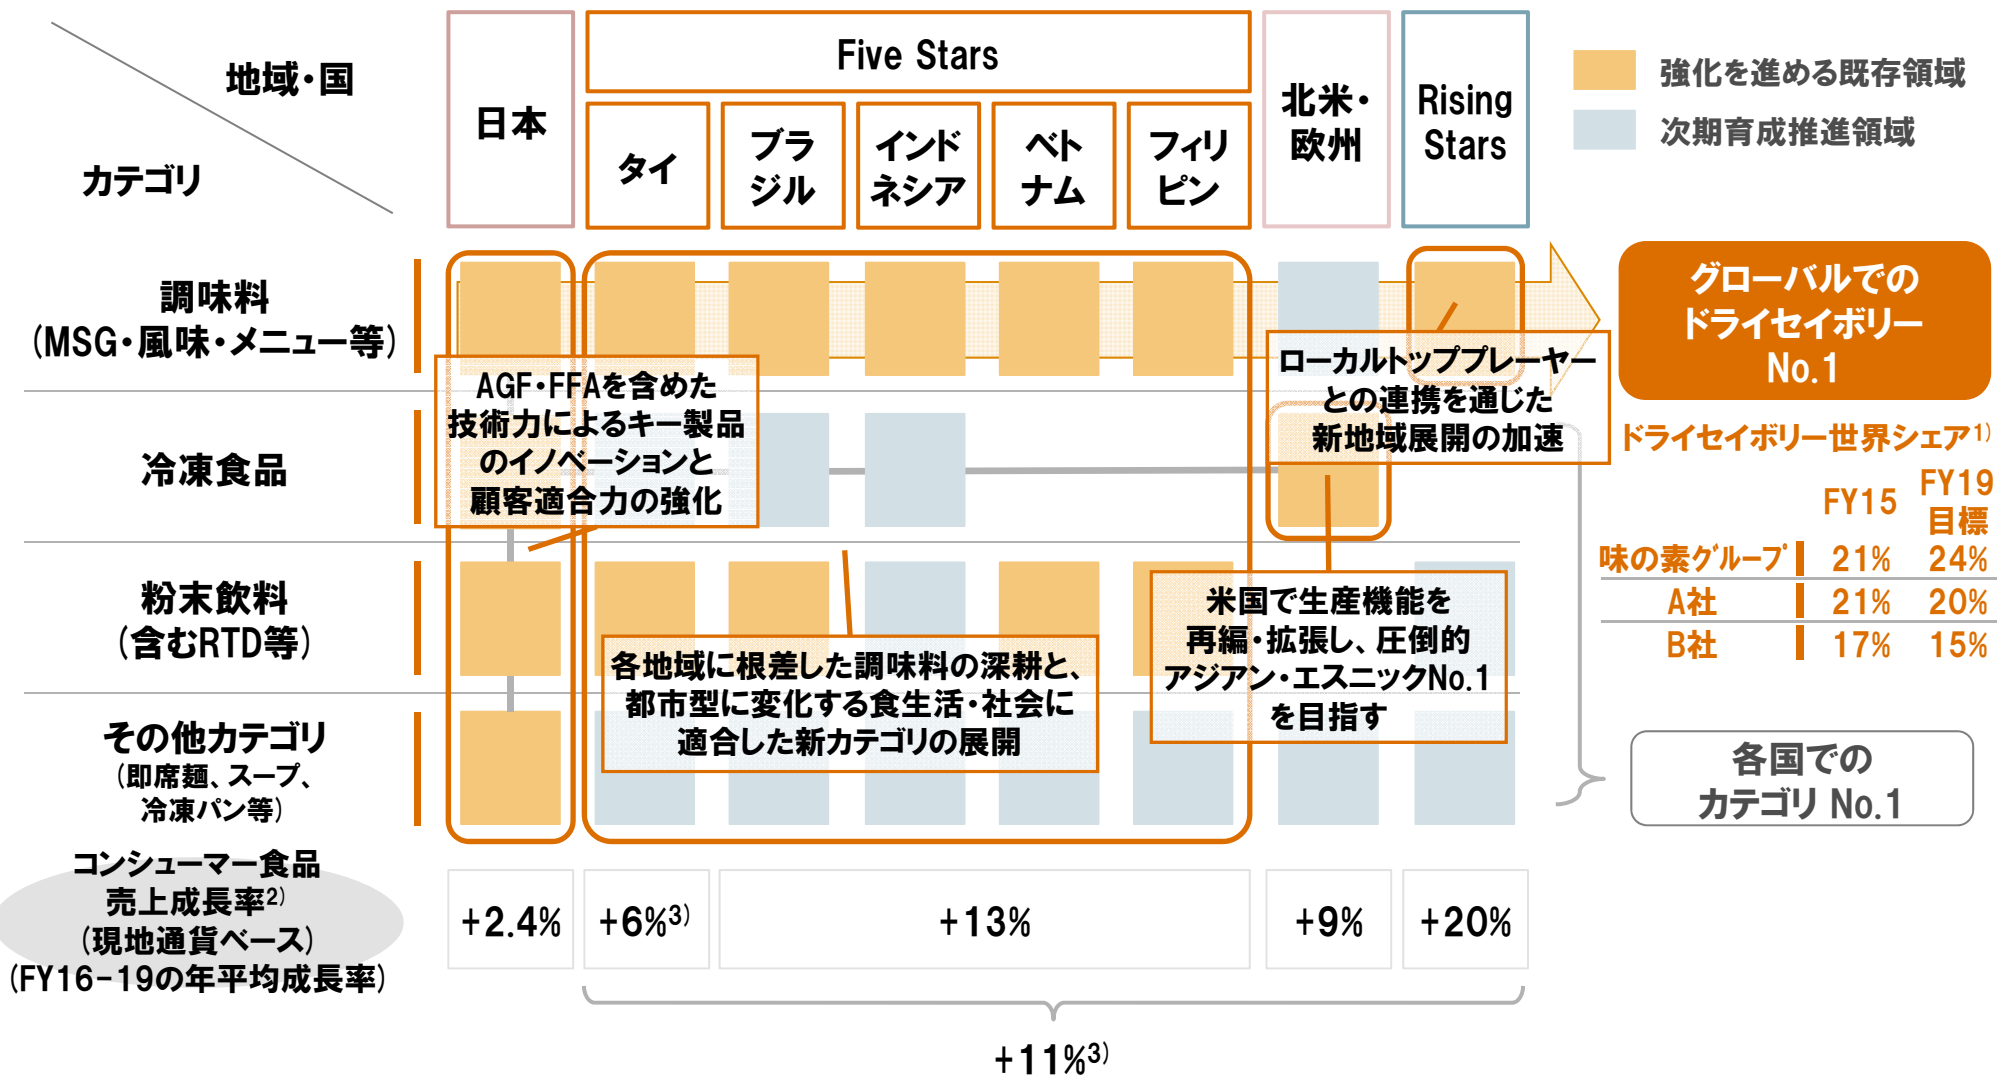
地域・国

カテゴリ

日本

Five Stars

タイ

ブラジル

インドネシア

ベトナム

フィリピン

北米・欧州

Rising Stars

強化を進める既存領域

次期育成推進領域

調味料
(MSG・風味・メニュー等)

冷凍食品

粉末飲料
(含むRTD等)

その他カテゴリ
(即席麺、スープ、冷凍パン等)

AGF・FFAを含めた技術力によるキー製品のイノベーションと顧客適合力の強化

ローカルトップレーヤーとの連携を通じた新地域展開の加速

グローバルでのドライセイボリーNo.1

ドライセイボリー世界シェア$^{1)}$

| | FY15 | FY19目標 |
|---|---|---|
| 味の素グループ | 21% | 24% |
| A社 | 21% | 20% |
| B社 | 17% | 15% |

米国で生産機能を再編・拡張し、圧倒的アジアン・エスニックNo.1を目指す

各地域に根差した調味料の深耕と、都市型に変化する食生活・社会に適合した新カテゴリの展開

各国でのカテゴリ No.1

コンシューマー食品売上成長率$^{2)}$
(現地通貨ベース)
(FY16-19の年平均成長率)

+2.4%

+6%$^{3)}$

+13%

+9%

+20%

+11%$^{3)}$